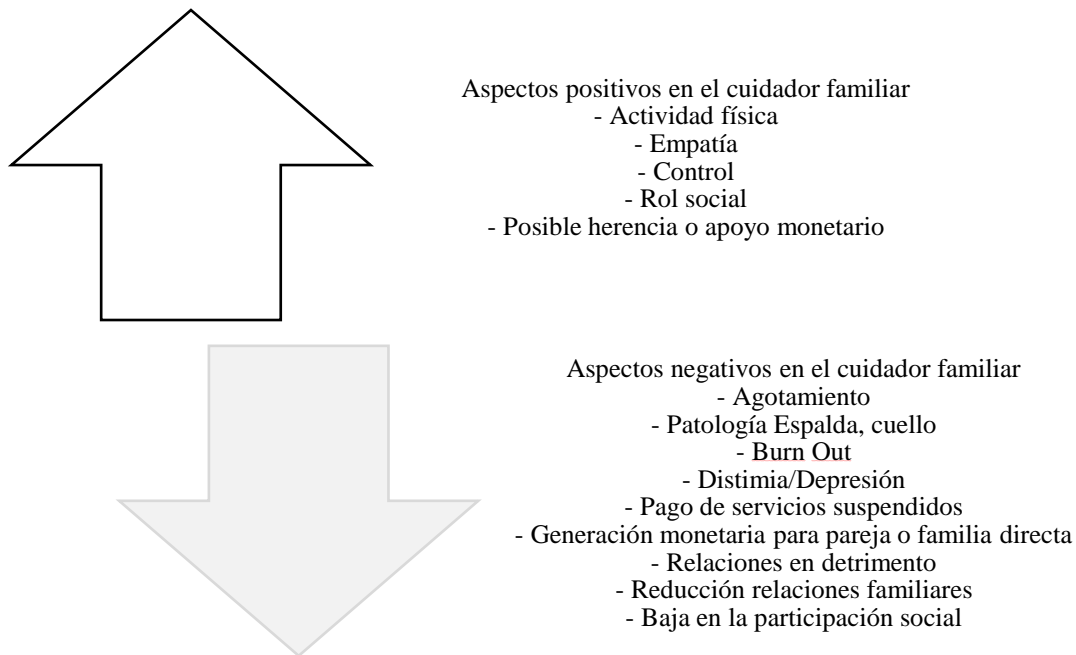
Aspectos positivos en el cuidador familiar
- Actividad física
- Empatía
- Control
- Rol social
- Posible herencia o apoyo monetario

Aspectos negativos en el cuidador familiar
- Agotamiento
- Patología Espalda, cuello
- Burn Out
- Distimia/Depresión
- Pago de servicios suspendidos
- Generación monetaria para pareja o familia directa
- Relaciones en detrimento
- Reducción relaciones familiares
- Baja en la participación social